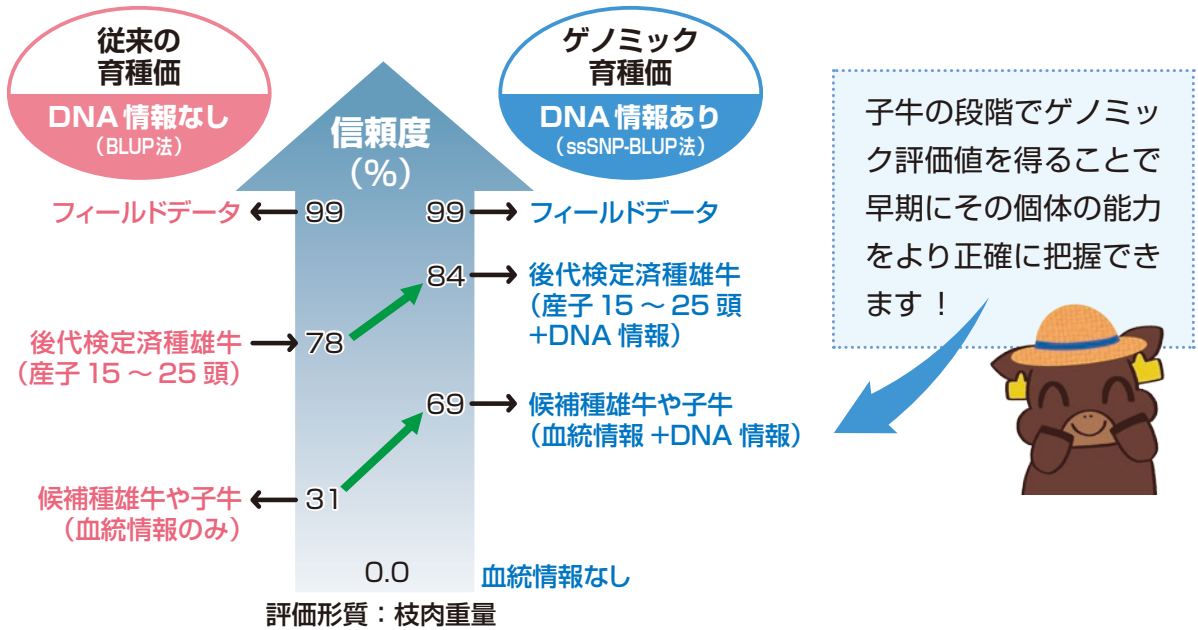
従来の
育種価

DNA 情報なし
（BLUP法）

ゲノミック
育種価

DNA 情報あり
（ssSNP-BLUP法）

信頼度
（%）

子牛の段階でゲノミック評価値を得ることで早期にその個体の能力をより正確に把握できます！

フィールドデータ ← 99

99 → フィールドデータ

84 → 後代検定済種雄牛
（産子 15 ～ 25 頭
+DNA 情報）

後代検定済種雄牛
（産子 15 ～ 25 頭） ← 78

69 → 候補種雄牛や子牛
（血統情報 +DNA 情報）

候補種雄牛や子牛
（血統情報のみ） ← 31

0.0 血統情報なし

評価形質：枝肉重量